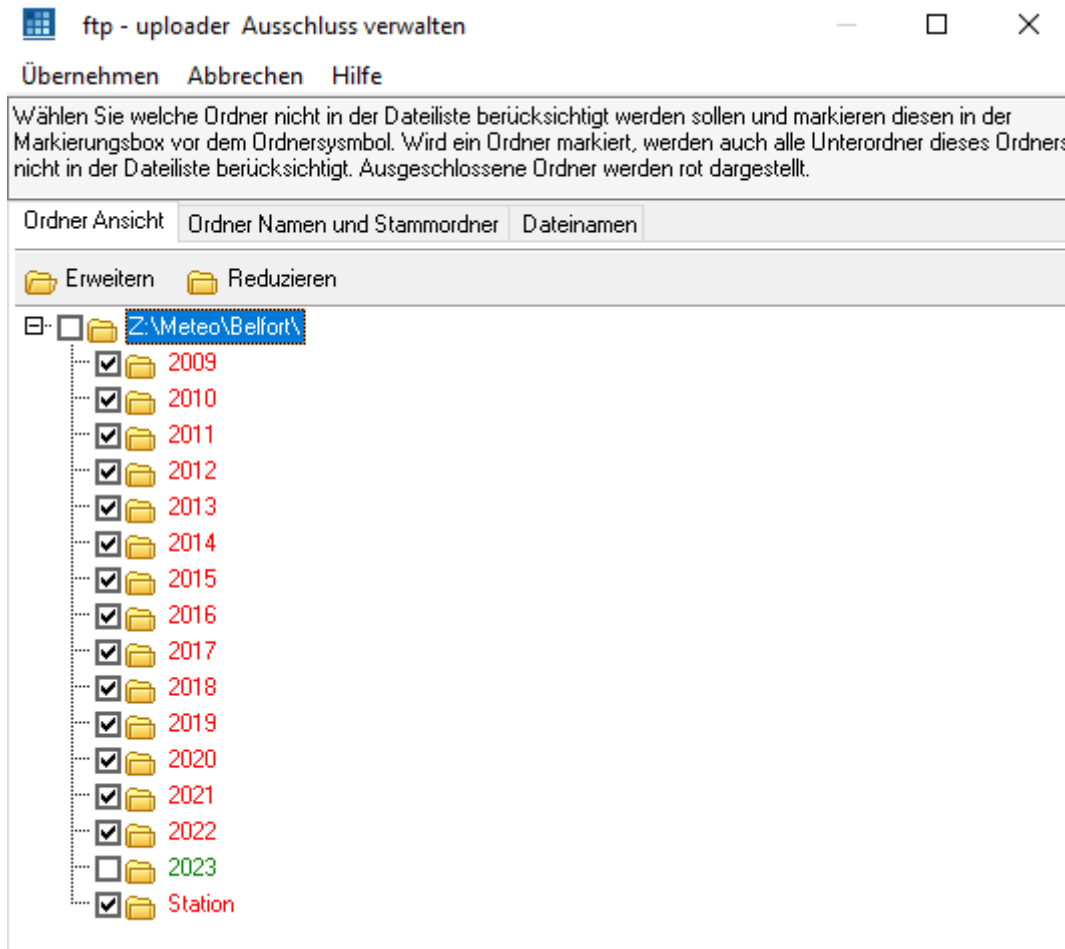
ftp - uploader Ausschluss verwalten

Übernehmen Abbrechen Hilfe

Wählen Sie welche Ordner nicht in der Dateiliste berücksichtigt werden sollen und markieren diesen in der Markierungsbox vor dem Ordnersymbol. Wird ein Ordner markiert, werden auch alle Unterordner dieses Ordners nicht in der Dateiliste berücksichtigt. Ausgeschlossene Ordner werden rot dargestellt.

Ordner Ansicht | Ordner Namen und Stammordner | Dateinamen

Erweitern Reduzieren

Z:\Meteo\Belfort\
2009
2010
2011
2012
2013
2014
2015
2016
2017
2018
2019
2020
2021
2022
2023
Station